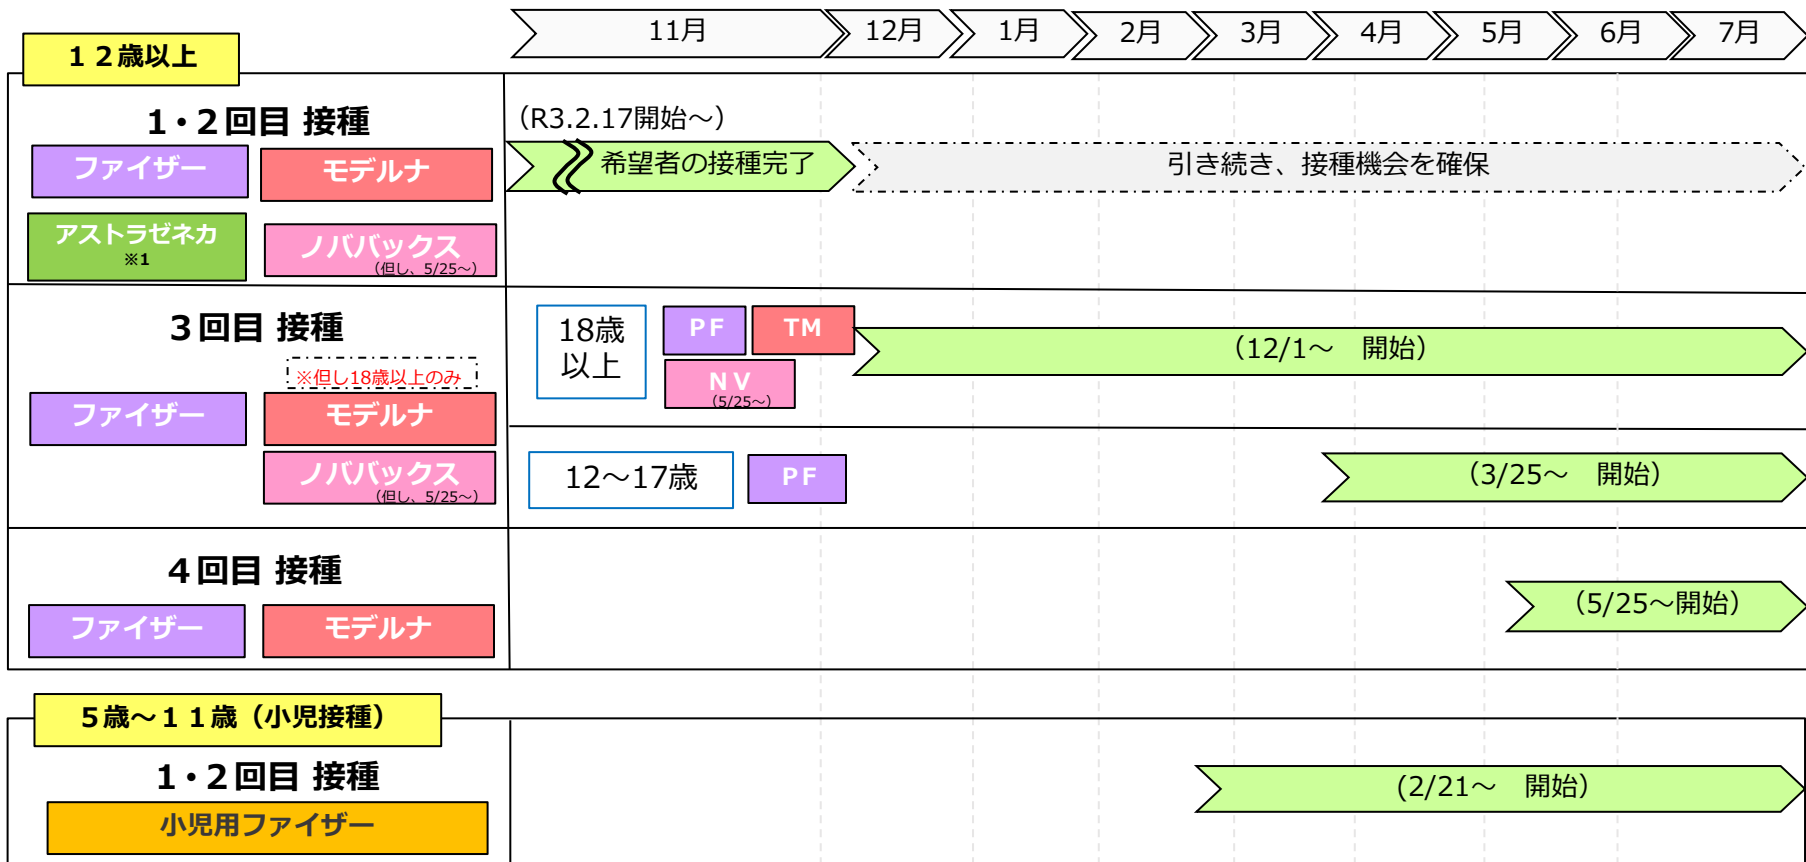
１２歳以上

11月 12月 1月 2月 3月 4月 5月 6月 7月

１・２回目 接種

ファイザー
モデルナ
アストラゼネカ
※1
ノババックス
（但し、5/25～）

（R3.2.17開始～）
希望者の接種完了
引き続き、接種機会を確保

３回目 接種

※但し18歳以上のみ

ファイザー
モデルナ
ノババックス
（但し、5/25～）

18歳以上
PF
TM
NV
（5/25～）
（12/1～　開始）

12～17歳
PF
（3/25～　開始）

４回目 接種

ファイザー
モデルナ
（5/25～開始）

５歳～１１歳（小児接種）

１・２回目 接種

小児用ファイザー
（2/21～　開始）